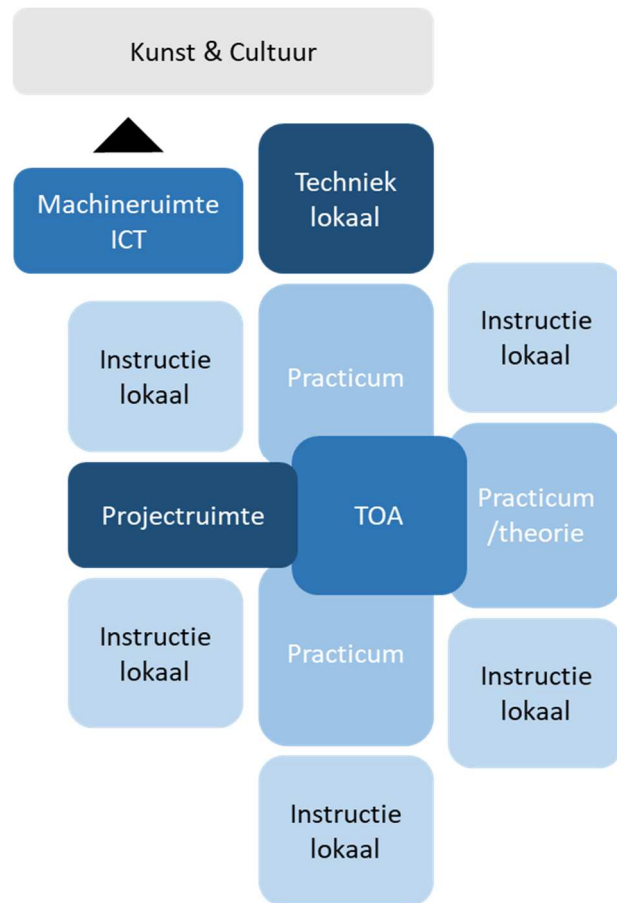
Kunst & Cultuur

Machineruimte ICT

Techniek lokaal

Instructie lokaal

Practicum

Instructie lokaal

Projectruimte

TOA

Practicum /theorie

Instructie lokaal

Practicum

Instructie lokaal

Instructie lokaal